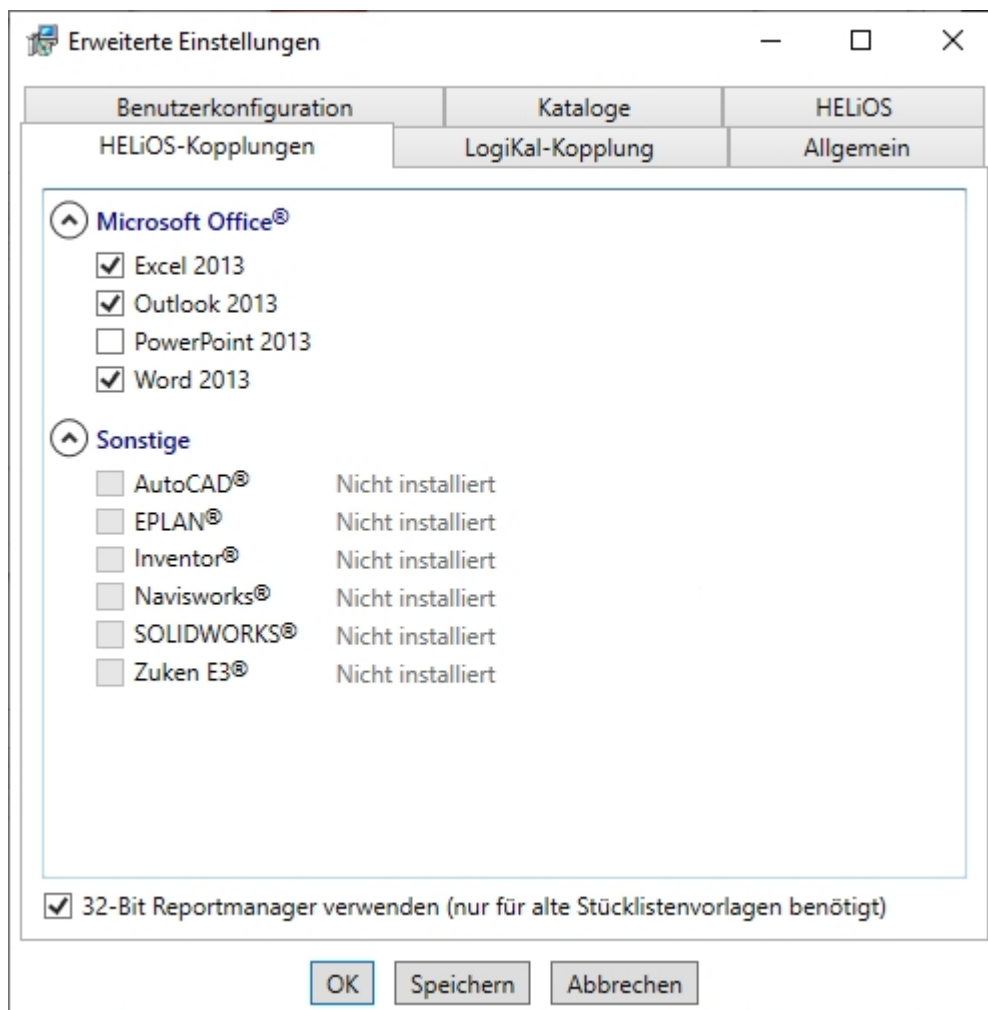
Erweiterte Einstellungen

Benutzerkonfiguration | Kataloge | HELiOS
HELiOS-Kopplungen | LogiKal-Kopplung | Allgemein

Microsoft Office®
Excel 2013
Outlook 2013
PowerPoint 2013
Word 2013

Sonstige
AutoCAD® Nicht installiert
EPLAN® Nicht installiert
Inventor® Nicht installiert
Navisworks® Nicht installiert
SOLIDWORKS® Nicht installiert
Zuken E3® Nicht installiert

32-Bit Reportmanager verwenden (nur für alte Stücklistenvorlagen benötigt)

OK Speichern Abbrechen